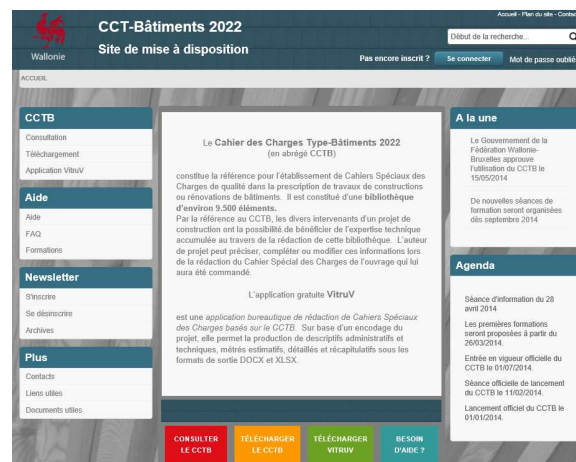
Accueil - Plan du site - Contac

Wallonie

CCT-Bâtiments 2022
Site de mise à disposition

Début de la recherche...

Pas encore inscrit ? Se connecter Mot de passe oublié

ACCUEIL

CCTB
Consultation
Téléchargement
Application VitruV

Aide
Aide
FAQ
Formations

Newsletter
S'inscrire
Se désinscrire
Archives

Plus
Contacts
Liens utiles
Documents utiles

Le Cahier des Charges Type-Bâtiments 2022
(en abrégé CCTB)

constitue la référence pour l'établissement de Cahiers Spéciaux des Charges de qualité dans la prescription de travaux de constructions ou rénovations de bâtiments. Il est constitué d'une bibliothèque d'environ 9.500 éléments.
Par la référence au CCTB, les divers intervenants d'un projet de construction ont la possibilité de bénéficier de l'expertise technique accumulée au travers de la rédaction de cette bibliothèque. L'auteur de projet peut préciser, compléter ou modifier ces informations lors de la rédaction du Cahier Spécial des Charges de l'ouvrage qui lui aura été commandé.

L'application gratuite VitruV

est une application bureautique de rédaction de Cahiers Spéciaux des Charges basés sur le CCTB. Sur base d'un encodage du projet, elle permet la production de descriptifs administratifs et techniques, métrés estimatifs, détaillés et récapitulatifs sous les formats de sortie DOCX et XLSX.

CONSULTER LE CCTB
TÉLÉCHARGER LE CCTB
TÉLÉCHARGER VITRUV
BESOIN D'AIDE ?

A la une
Le Gouvernement de la Fédération Wallonie-Bruxelles approuve l'utilisation du CCTB le 15/05/2014

De nouvelles séances de formation seront organisées dès septembre 2014

Agenda
Séance d'information du 28 avril 2014

Les premières formations seront proposées à partir du 26/03/2014.

Entrée en vigueur officielle du CCTB le 01/07/2014.

Séance officielle de lancement du CCTB le 11/02/2014.

Lancement officiel du CCTB le 01/01/2014.